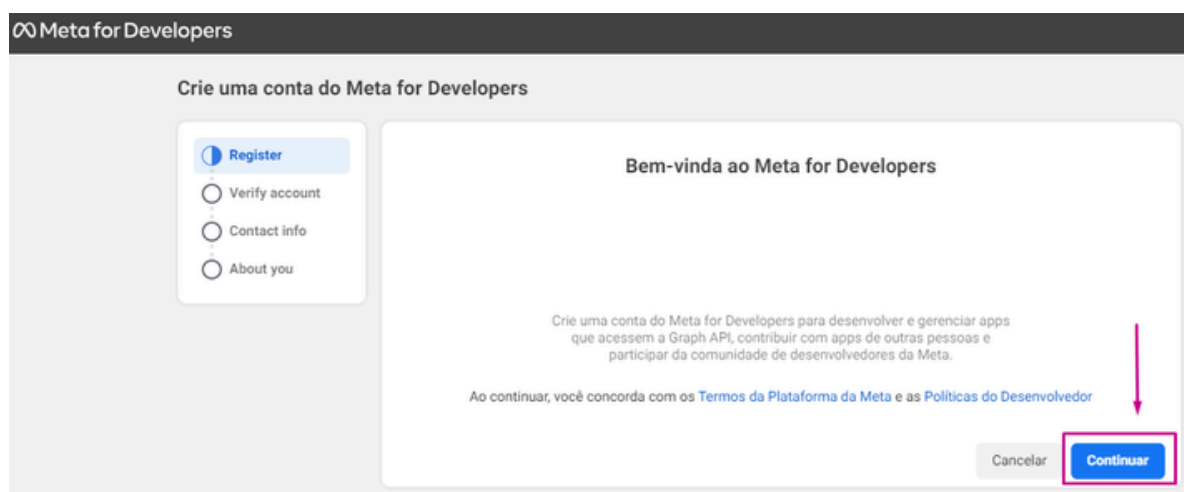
Meta for Developers

Crie uma conta do Meta for Developers

Register
Verify account
Contact info
About you

Bem-vinda ao Meta for Developers

Crie uma conta do Meta for Developers para desenvolver e gerenciar apps que acessem a Graph API, contribuir com apps de outras pessoas e participar da comunidade de desenvolvedores da Meta.

Ao continuar, você concorda com os Termos da Plataforma da Meta e as Políticas do Desenvolvedor

Cancelar
Continuar